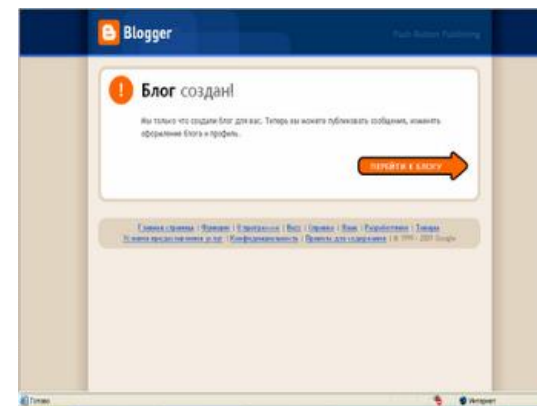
Blogger

Push Button Publishing

Блог создан!

Вы только что создали блог для вас. Теперь вы можете публиковать сообщения, изменять оформление блога и профиль.

ПЕРЕЙТИ К БЛОГУ

Главная страница | Функции | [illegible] | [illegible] | Справка | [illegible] | Разработчики | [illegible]
Условия предоставления услуг | Конфиденциальность | Правила для содержания | © 1999 - 2007 Google

Готово

Интернет